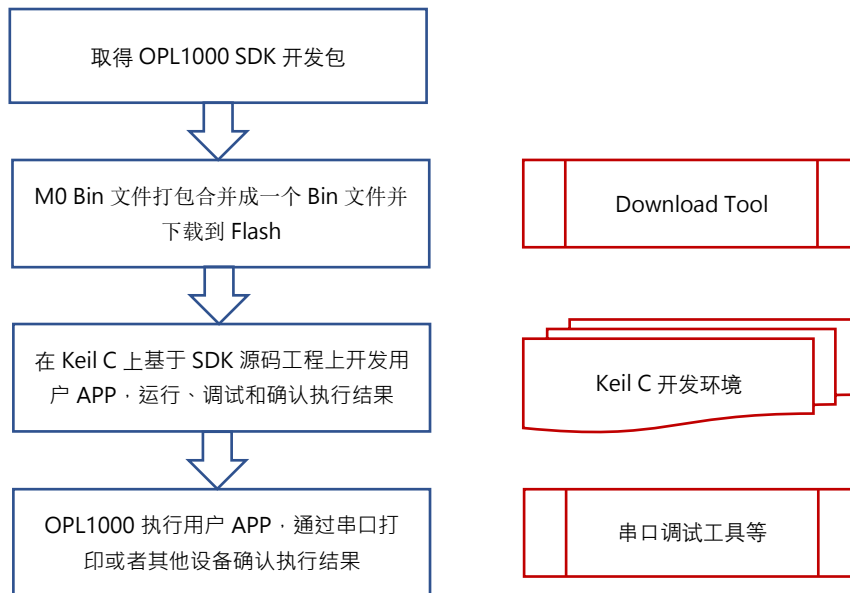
取得 OPL1000 SDK 开发包

M0 Bin 文件打包合并成一个 Bin 文件并下载到 Flash

Download Tool

在 Keil C 上基于 SDK 源码工程上开发用户 APP，运行、调试和确认执行结果

Keil C 开发环境

OPL1000 执行用户 APP，通过串口打印或者其他设备确认执行结果

串口调试工具等